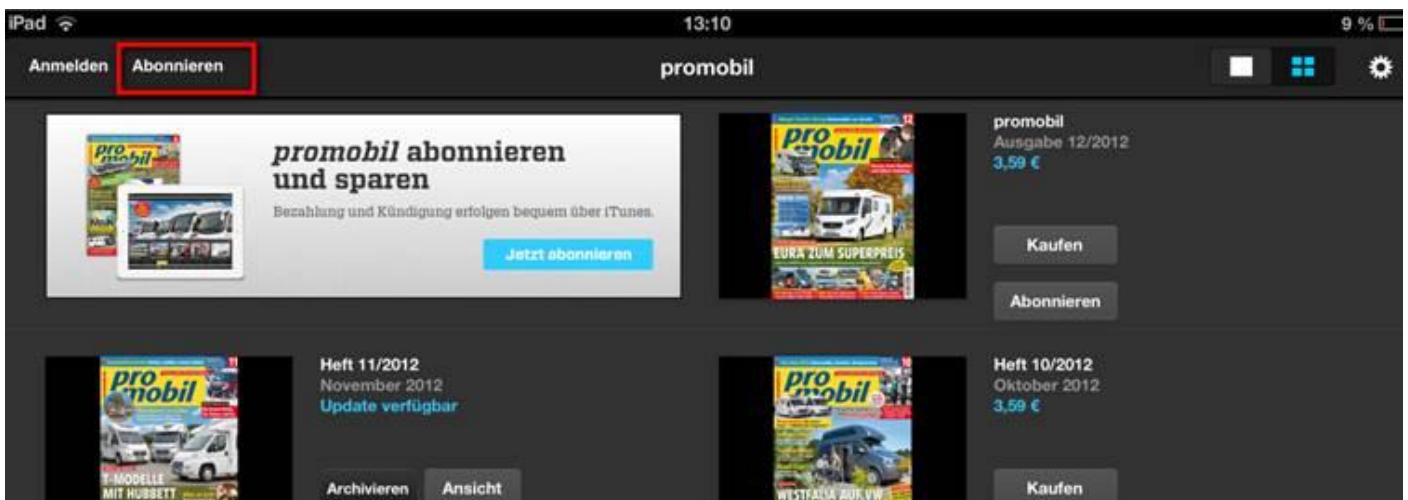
iPad
13:10
9 %

Anmelden Abonnieren
promobil

promobil
promobil abonnieren und sparen
Bezahlung und Kündigung erfolgen bequem über iTunes.
Jetzt abonnieren

promobil
EURA ZUM SUPERPREIS
promobil
Ausgabe 12/2012
3,59 €
Kaufen
Abonnieren

promobil
T-MODELLE MIT HUBBETT
Heft 11/2012
November 2012
Update verfügbar
Archivieren Ansicht

promobil
WESTFALIA AUF VW
Heft 10/2012
Oktober 2012
3,59 €
Kaufen